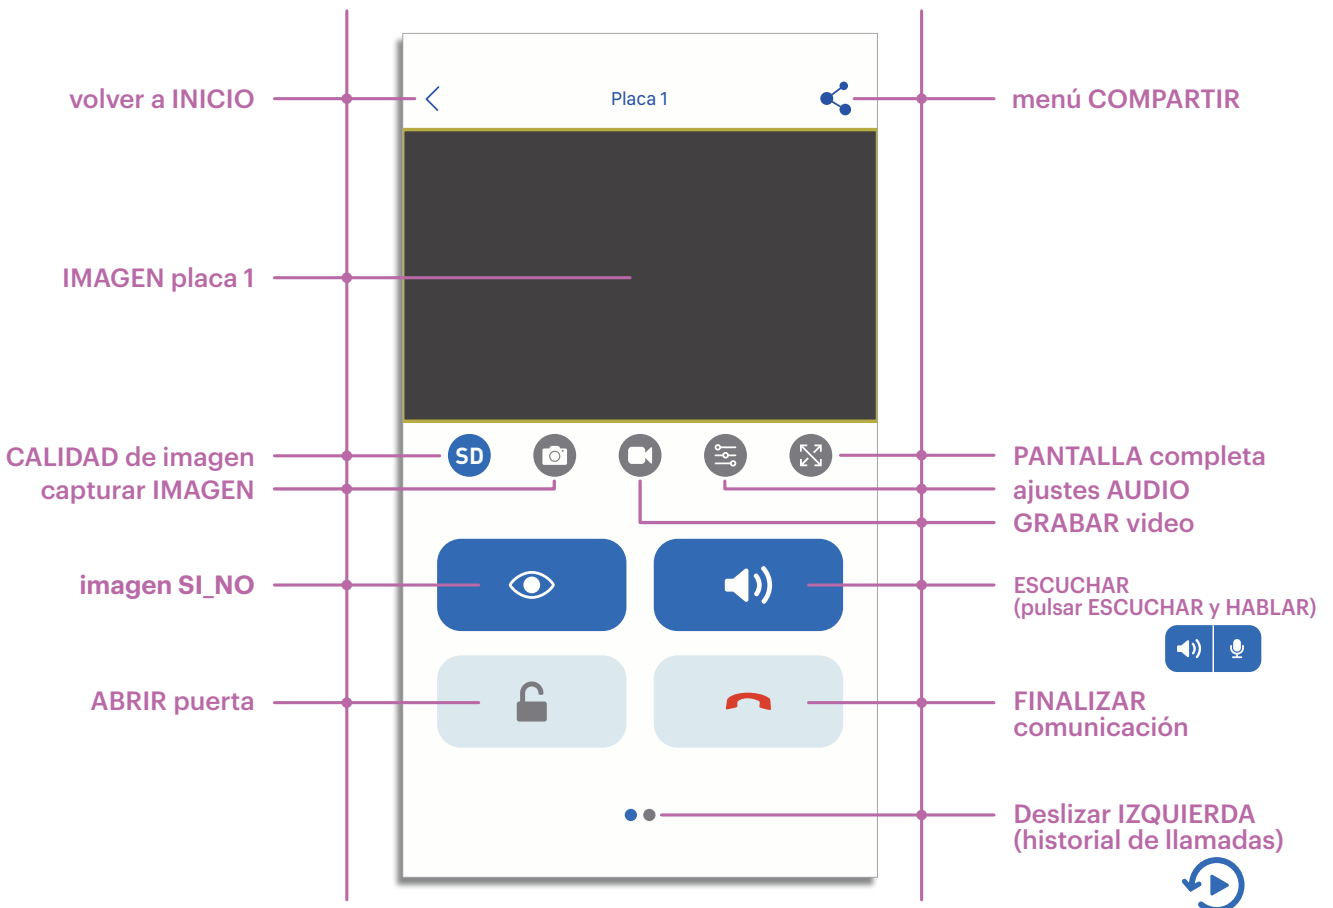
volver a INICIO

Placa 1

menú COMPARTIR

IMAGEN placa 1

SD

CALIDAD de imagen

capturar IMAGEN

PANTALLA completa

ajustes AUDIO

GRABAR video

imagen SI_NO

ESCUCHAR
(pulsar ESCUCHAR y HABLAR)

ABRIR puerta

FINALIZAR comunicación

Deslizar IZQUIERDA
(historial de llamadas)